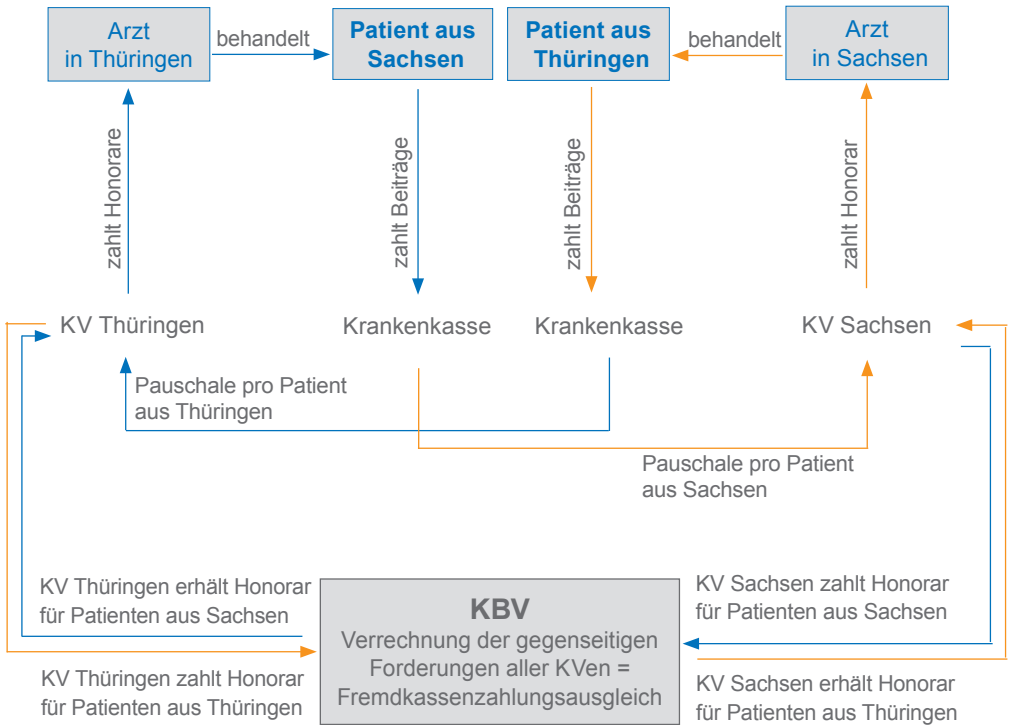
Arzt in Thüringen

behandelt

Patient aus Sachsen

Patient aus Thüringen

behandelt

Arzt in Sachsen

zahlt Honorare

zahlt Beiträge

zahlt Beiträge

zahlt Honorar

KV Thüringen

Krankenkasse

Krankenkasse

KV Sachsen

Pauschale pro Patient aus Thüringen

Pauschale pro Patient aus Sachsen

KV Thüringen erhält Honorar für Patienten aus Sachsen

KBV
Verrechnung der gegenseitigen Forderungen aller KVen = Fremdkassenzahlungsausgleich

KV Sachsen zahlt Honorar für Patienten aus Sachsen

KV Thüringen zahlt Honorar für Patienten aus Thüringen

KV Sachsen erhält Honorar für Patienten aus Thüringen